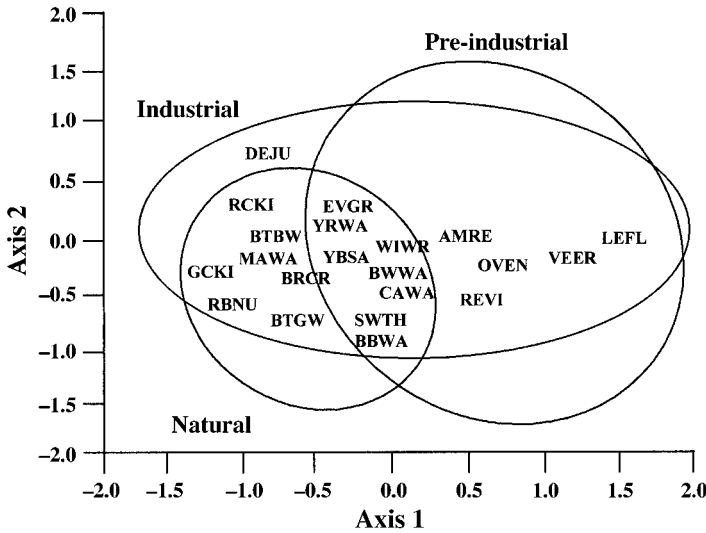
2.0
1.5
1.0
0.5
0.0
−0.5
−1.0
−1.5
−2.0
Axis 2

Pre-industrial
Industrial
DEJU
RCKI
EVGR
YRWA
BTBW
WIWR
AMRE
LEFL
MAWA
YBSA
OVEN
VEER
GCKI
BRCR
BWWA
CAWA
RBNU
REVI
BTGW
SWTH
BBWA
Natural

−2.0 −1.5 −1.0 −0.5 0.0 0.5 1.0 1.5 2.0
Axis 1